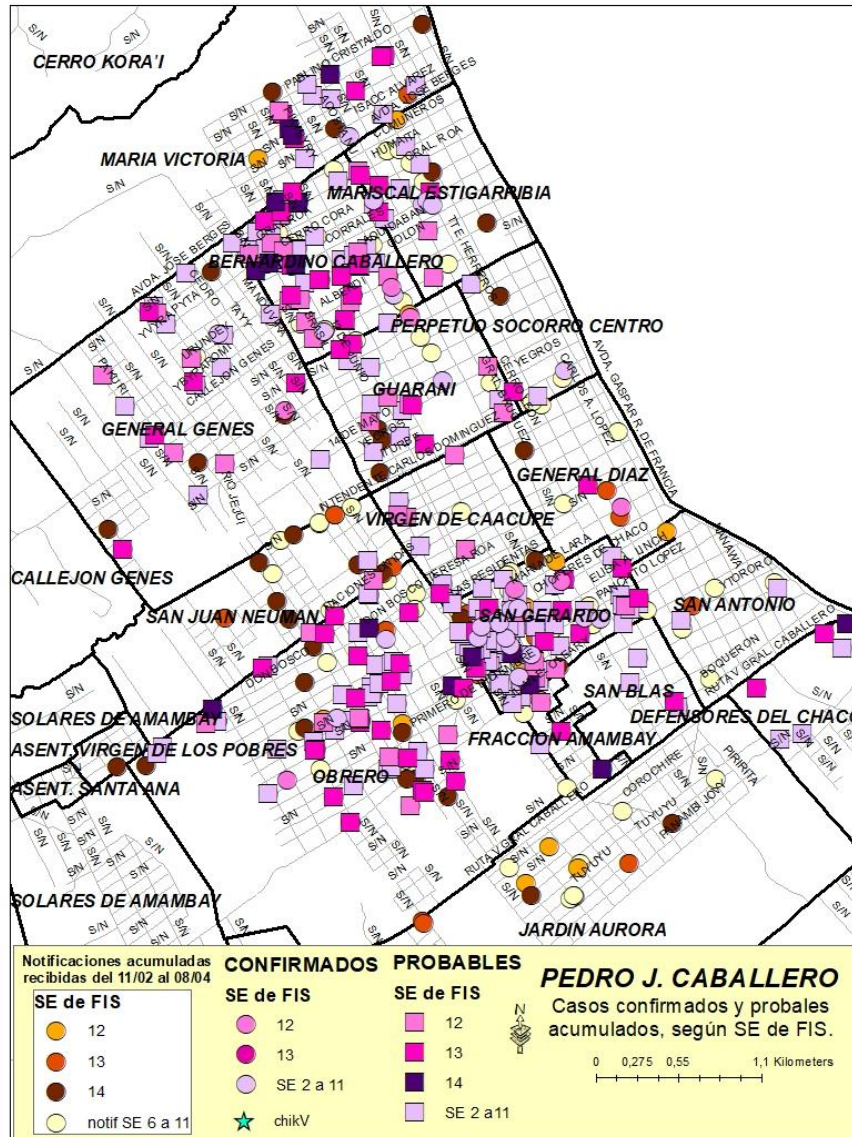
CERRO KORA'I

MARIA VICTORIA

MARISCAL ESTIGARRIBIA

BERNARDINO CABALLERO

PERPETUO SOCORRO CENTRO

GUARANI

GENERAL GENES

GENERAL DIAZ

VIRGEN DE CAACUPE

CALLEJON GENES

SAN JUAN NEUMAN

SAN GERARDO

SAN ANTONIO

SAN BLAS

SOLARES DE AMAMBAY

DEFENSORES DEL CHACO

ASENT. VIRGEN DE LOS POBRES

FRACCION AMAMBAY

OBRERO

ASENT. SANTA ANA

SOLARES DE AMAMBAY

JARDIN AURORA

S/N S/N S/N S/N PABLINO CRISTALDO ISACC ALVAREZ AVDA. JOSE BERGES COMUNEROS HUMAITA GRAL ROA CERRO CORA CORRALES COLON TTE HERRERO AVDA. JOSE BERGES YVYRAYTA TAYY MANDUVIRA ALBERDI CEDRO YVYRAPYTA URUNDEY YBYRARO CALLEJON GENES PAI PURU YEGROS CARLOS A. LOPEZ AVDA. GASPAR R. DE FRANCIA 14 DE MAYO CARLOS DOMINGUEZ RIO JEJUI INTENDENTE VIRGEN DE CAACUPE TERESA ROA LAS RESIDENTAS MAYOR LARA CHORRIES DEL CHACO ELISA LYNCH PANCHITO LOPEZ DON BOSCO BOQUERON RUTA V GRAL CABALLERO PRIMERO DE MARZO CORONEL OVIEDO RUTA V GRAL CABALLERO COROCHIRE TUYUYU PIRIRITA KAMBI JOVI ÑANDUTI

Notificaciones acumuladas recibidas del 11/02 al 08/04

SE de FIS
12
13
14
notif SE 6 a 11

CONFIRMADOS
SE de FIS
12
13
SE 2 a 11
chikV

PROBABLES
SE de FIS
12
13
14
SE 2 a11

N

PEDRO J. CABALLERO
Casos confirmados y probales acumulados, según SE de FIS.

0 0,275 0,55 1,1 Kilometers